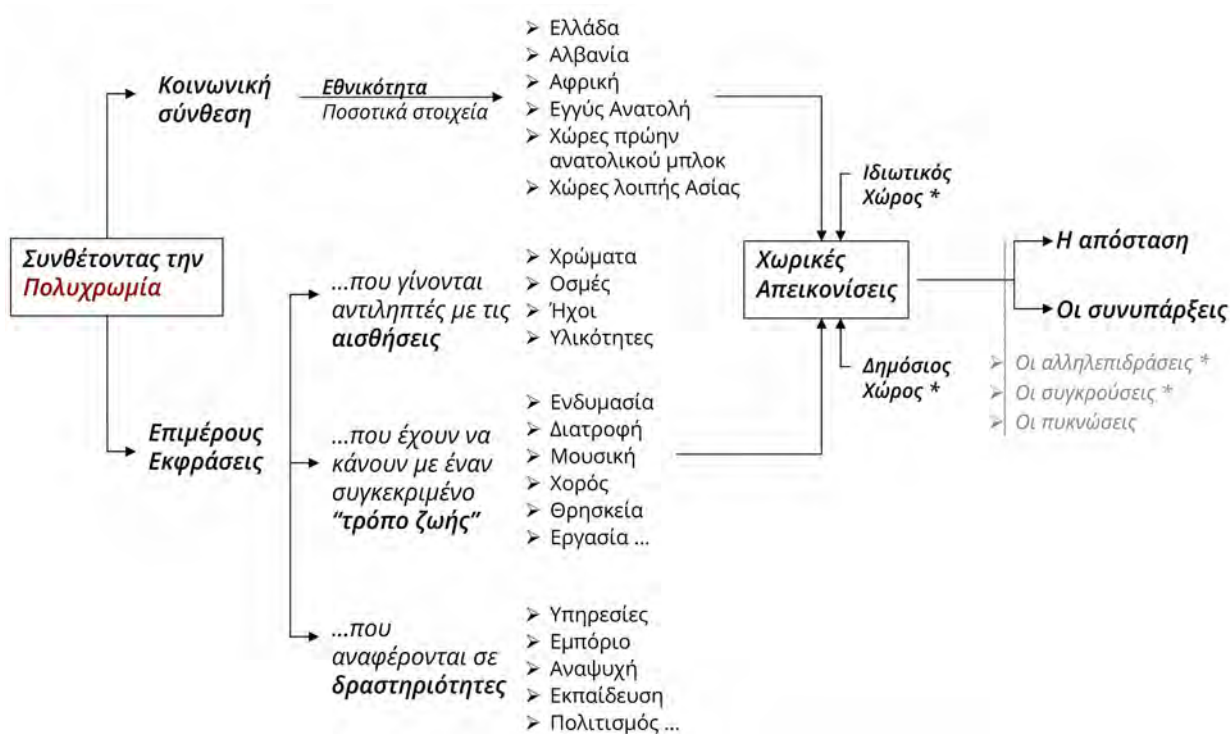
Συνθέτοντας την Πολυχρωμία

Κοινωνική σύνθεση

Εθνικότητα
Ποσοτικά στοιχεία

➢ Ελλάδα
➢ Αλβανία
➢ Αφρική
➢ Εγγύς Ανατολή
➢ Χώρες πρώην ανατολικού μπλοκ
➢ Χώρες λοιπής Ασίας

Επιμέρους Εκφράσεις

...που γίνονται αντιληπτές με τις αισθήσεις

➢ Χρώματα
➢ Οσμές
➢ Ήχοι
➢ Υλικότητες

...που έχουν να κάνουν με έναν συγκεκριμένο "τρόπο ζωής"

➢ Ενδυμασία
➢ Διατροφή
➢ Μουσική
➢ Χορός
➢ Θρησκεία
➢ Εργασία ...

...που αναφέρονται σε δραστηριότητες

➢ Υπηρεσίες
➢ Εμπόριο
➢ Αναψυχή
➢ Εκπαίδευση
➢ Πολιτισμός ...

Ιδιωτικός Χώρος *

Χωρικές Απεικονίσεις

Δημόσιος Χώρος *

Η απόσταση

Οι συνυπάρξεις

➢ Οι αλληλεπιδράσεις *
➢ Οι συγκρούσεις *
➢ Οι πυκνώσεις